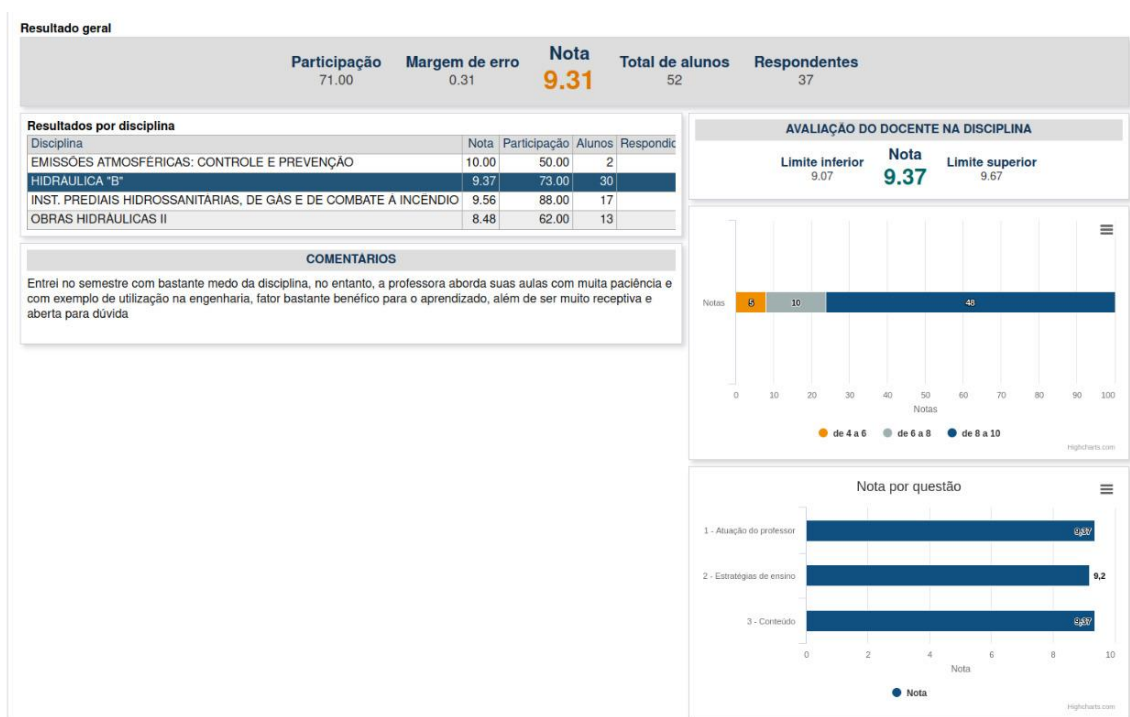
Resultado geral

Participação 71.00 | Margem de erro 0.31 | Nota 9.31 | Total de alunos 52 | Respondentes 37

Resultados por disciplina

| Disciplina | Nota | Participação | Alunos | Respondic |
|---|---|---|---|---|
| EMISSÕES ATMOSFÉRICAS: CONTROLE E PREVENÇÃO | 10.00 | 50.00 | 2 | |
| HIDRÁULICA "B" | 9.37 | 73.00 | 30 | |
| INST. PREDIAIS HIDROSSANITÁRIAS, DE GÁS E DE COMBATE A INCÊNDIO | 9.56 | 88.00 | 17 | |
| OBRAS HIDRÁULICAS II | 8.48 | 62.00 | 13 | |

COMENTÁRIOS

Entrei no semestre com bastante medo da disciplina, no entanto, a professora aborda suas aulas com muita paciência e com exemplo de utilização na engenharia, fator bastante benéfico para o aprendizado, além de ser muito receptiva e aberta para dúvida

AVALIAÇÃO DO DOCENTE NA DISCIPLINA

Limite inferior 9.07 | Nota 9.37 | Limite superior 9.67

Notas
5 10 48
0 10 20 30 40 50 60 70 80 90 100
Notas
de 4 a 6 de 6 a 8 de 8 a 10
Highcharts.com

Nota por questão

1 - Atuação do professor 9,37
2 - Estratégias de ensino 9,2
3 - Conteúdo 9,37
0 2 4 6 8 10
Nota
Nota
Highcharts.com